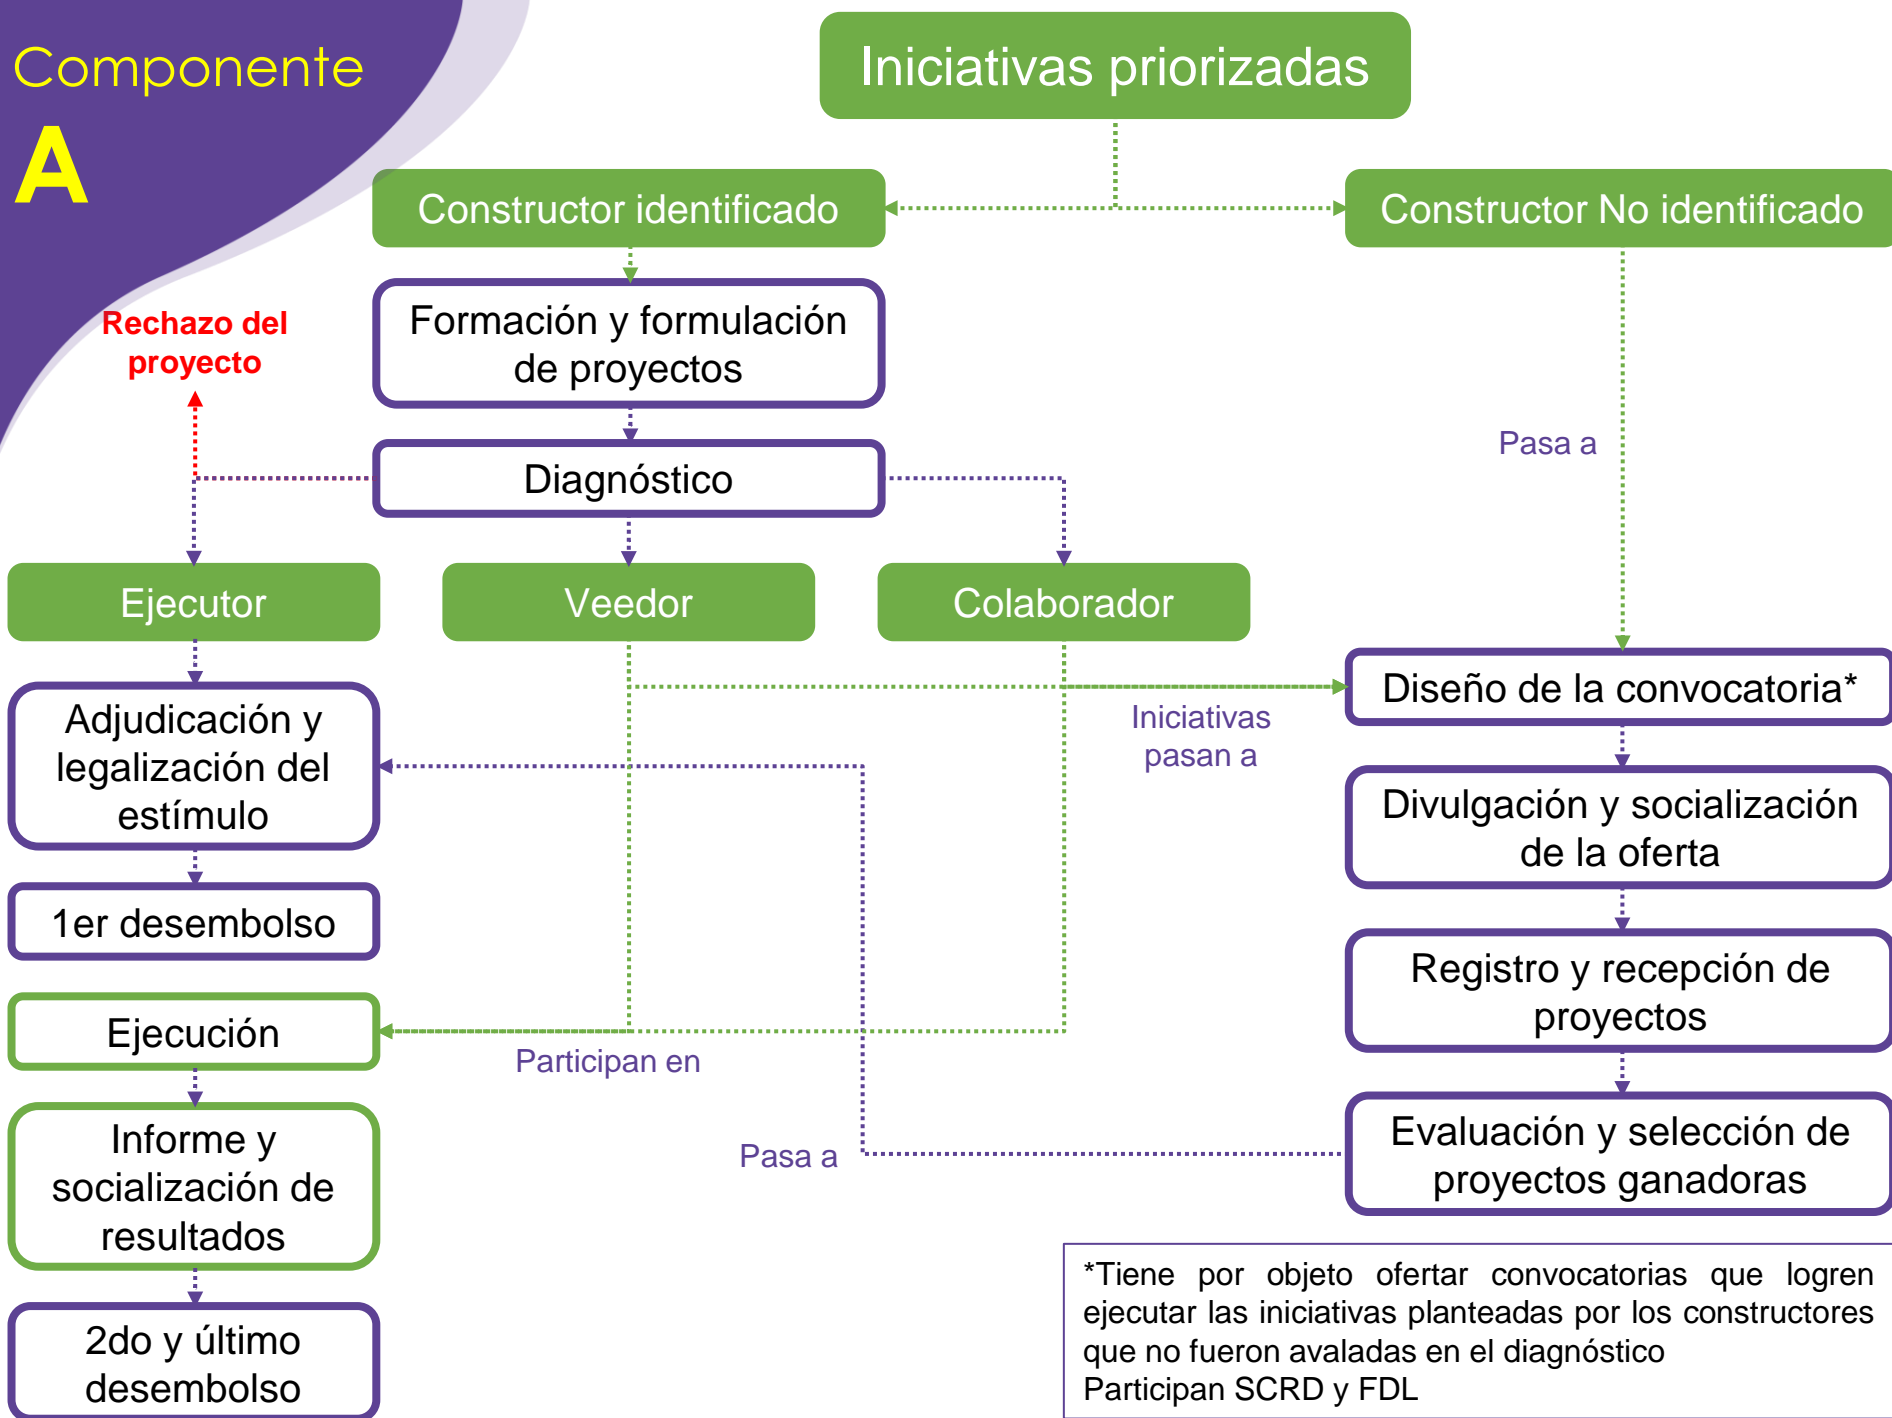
Componente
A

Iniciativas priorizadas

Constructor identificado

Constructor No identificado

Rechazo del proyecto

Formación y formulación de proyectos

Diagnóstico

Pasa a

Ejecutor

Veedor

Colaborador

Diseño de la convocatoria*

Adjudicación y legalización del estímulo

Iniciativas pasan a

Divulgación y socialización de la oferta

1er desembolso

Registro y recepción de proyectos

Ejecución

Participan en

Informe y socialización de resultados

Pasa a

Evaluación y selección de proyectos ganadoras

2do y último desembolso

*Tiene por objeto ofertar convocatorias que logren ejecutar las iniciativas planteadas por los constructores que no fueron avaladas en el diagnóstico
Participan SCRD y FDL